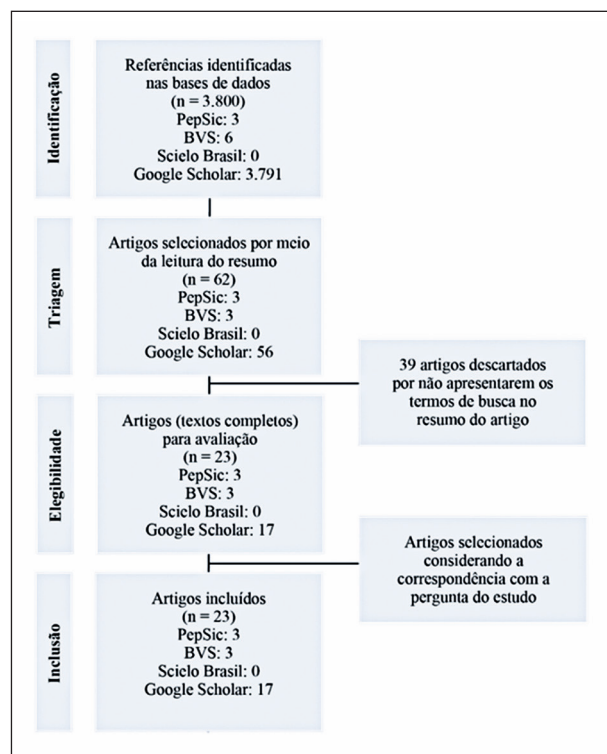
Identificação

Referências identificadas nas bases de dados
(n = 3.800)
PepSic: 3
BVS: 6
Scielo Brasil: 0
Google Scholar: 3.791

Triagem

Artigos selecionados por meio da leitura do resumo
(n = 62)
PepSic: 3
BVS: 3
Scielo Brasil: 0
Google Scholar: 56

39 artigos descartados por não apresentarem os termos de busca no resumo do artigo

Elegibilidade

Artigos (textos completos) para avaliação
(n = 23)
PepSic: 3
BVS: 3
Scielo Brasil: 0
Google Scholar: 17

Artigos selecionados considerando a correspondência com a pergunta do estudo

Inclusão

Artigos incluídos
(n = 23)
PepSic: 3
BVS: 3
Scielo Brasil: 0
Google Scholar: 17